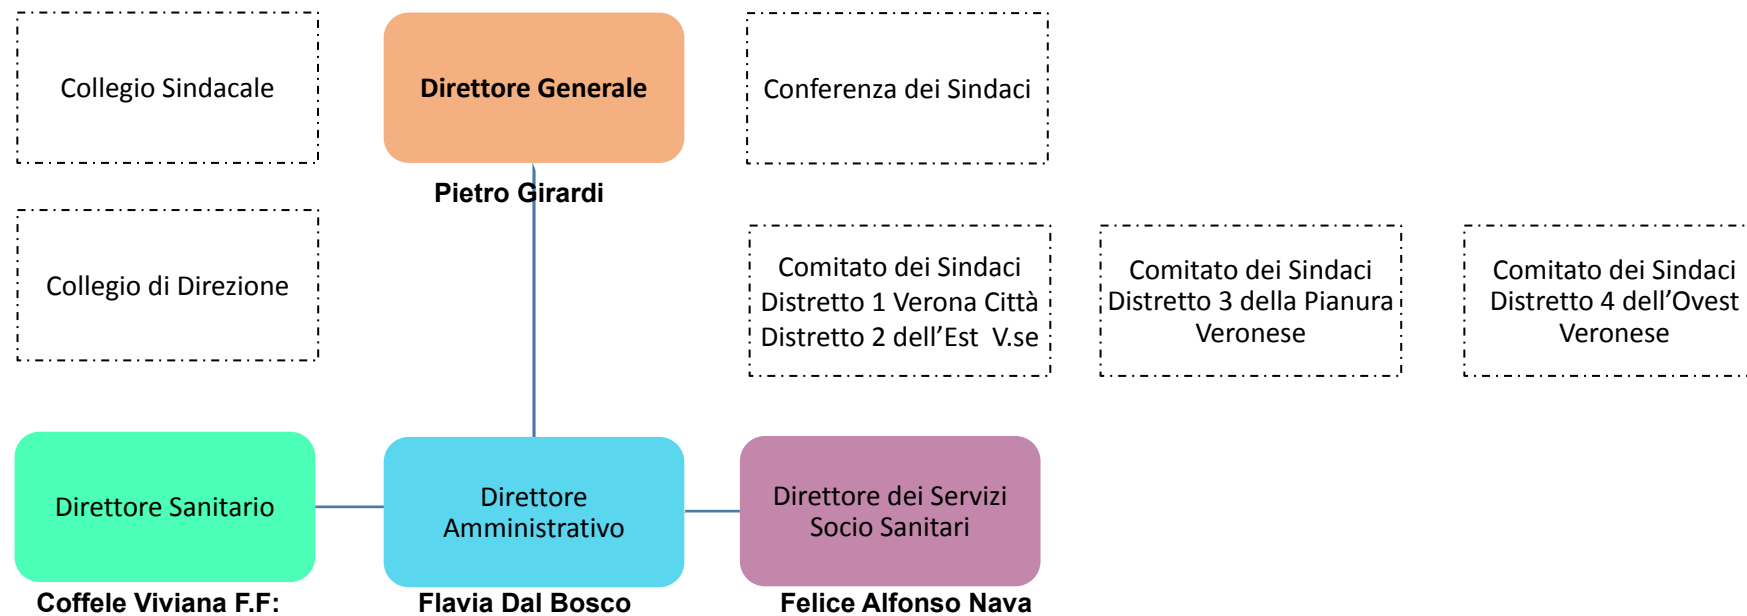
Collegio Sindacale

Direttore Generale

Pietro Girardi

Conferenza dei Sindaci

Collegio di Direzione

Comitato dei Sindaci
Distretto 1 Verona Città
Distretto 2 dell’Est V.se

Comitato dei Sindaci
Distretto 3 della Pianura
Veronese

Comitato dei Sindaci
Distretto 4 dell’Ovest
Veronese

Direttore Sanitario

Coffele Viviana F.F:

Direttore
Amministrativo

Flavia Dal Bosco

Direttore dei Servizi
Socio Sanitari

Felice Alfonso Nava